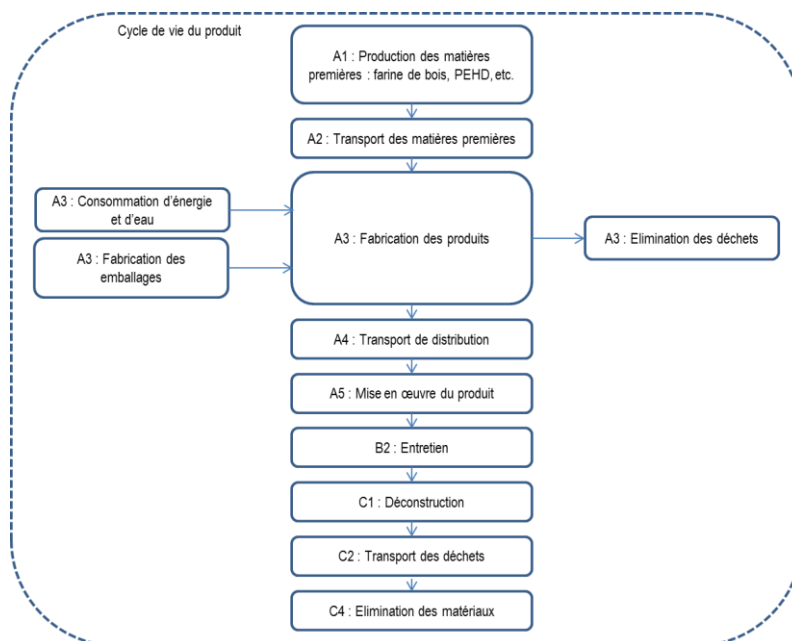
Cycle de vie du produit

A1 : Production des matières premières : farine de bois, PEHD, etc.

A2 : Transport des matières premières

A3 : Consommation d'énergie et d'eau

A3 : Fabrication des emballages

A3 : Fabrication des produits

A3 : Elimination des déchets

A4 : Transport de distribution

A5 : Mise en œuvre du produit

B2 : Entretien

C1 : Déconstruction

C2 : Transport des déchets

C4 : Elimination des matériaux